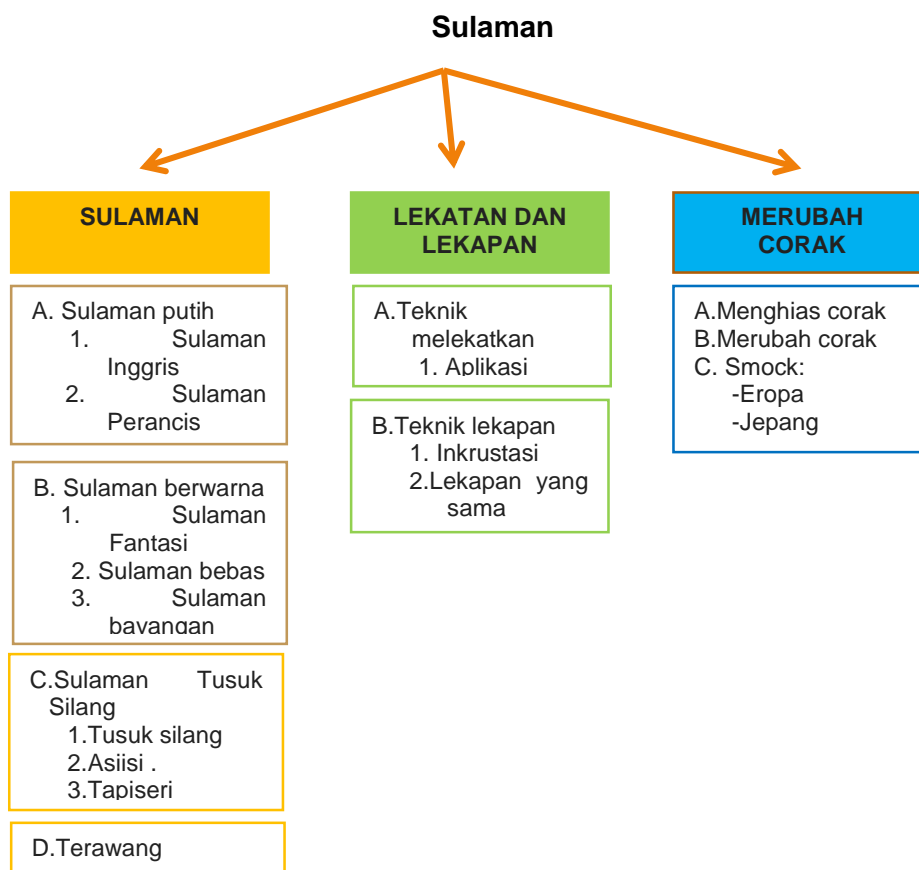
Sulaman

SULAMAN

A. Sulaman putih
1. Sulaman Inggris
2. Sulaman Perancis

B. Sulaman berwarna
1. Sulaman Fantasi
2. Sulaman bebas
3. Sulaman bayangan

C.Sulaman Tusuk Silang
1.Tusuk silang
2.Asiisi .
3.Tapiseri

D.Terawang

LEKATAN DAN LEKAPAN

A.Teknik melekatkan
1. Aplikasi

B.Teknik lekapan
1. Inkrustasi
2.Lekapan yang sama

MERUBAH CORAK

A.Menghias corak
B.Merubah corak
C. Smock:
-Eropa
-Jepang